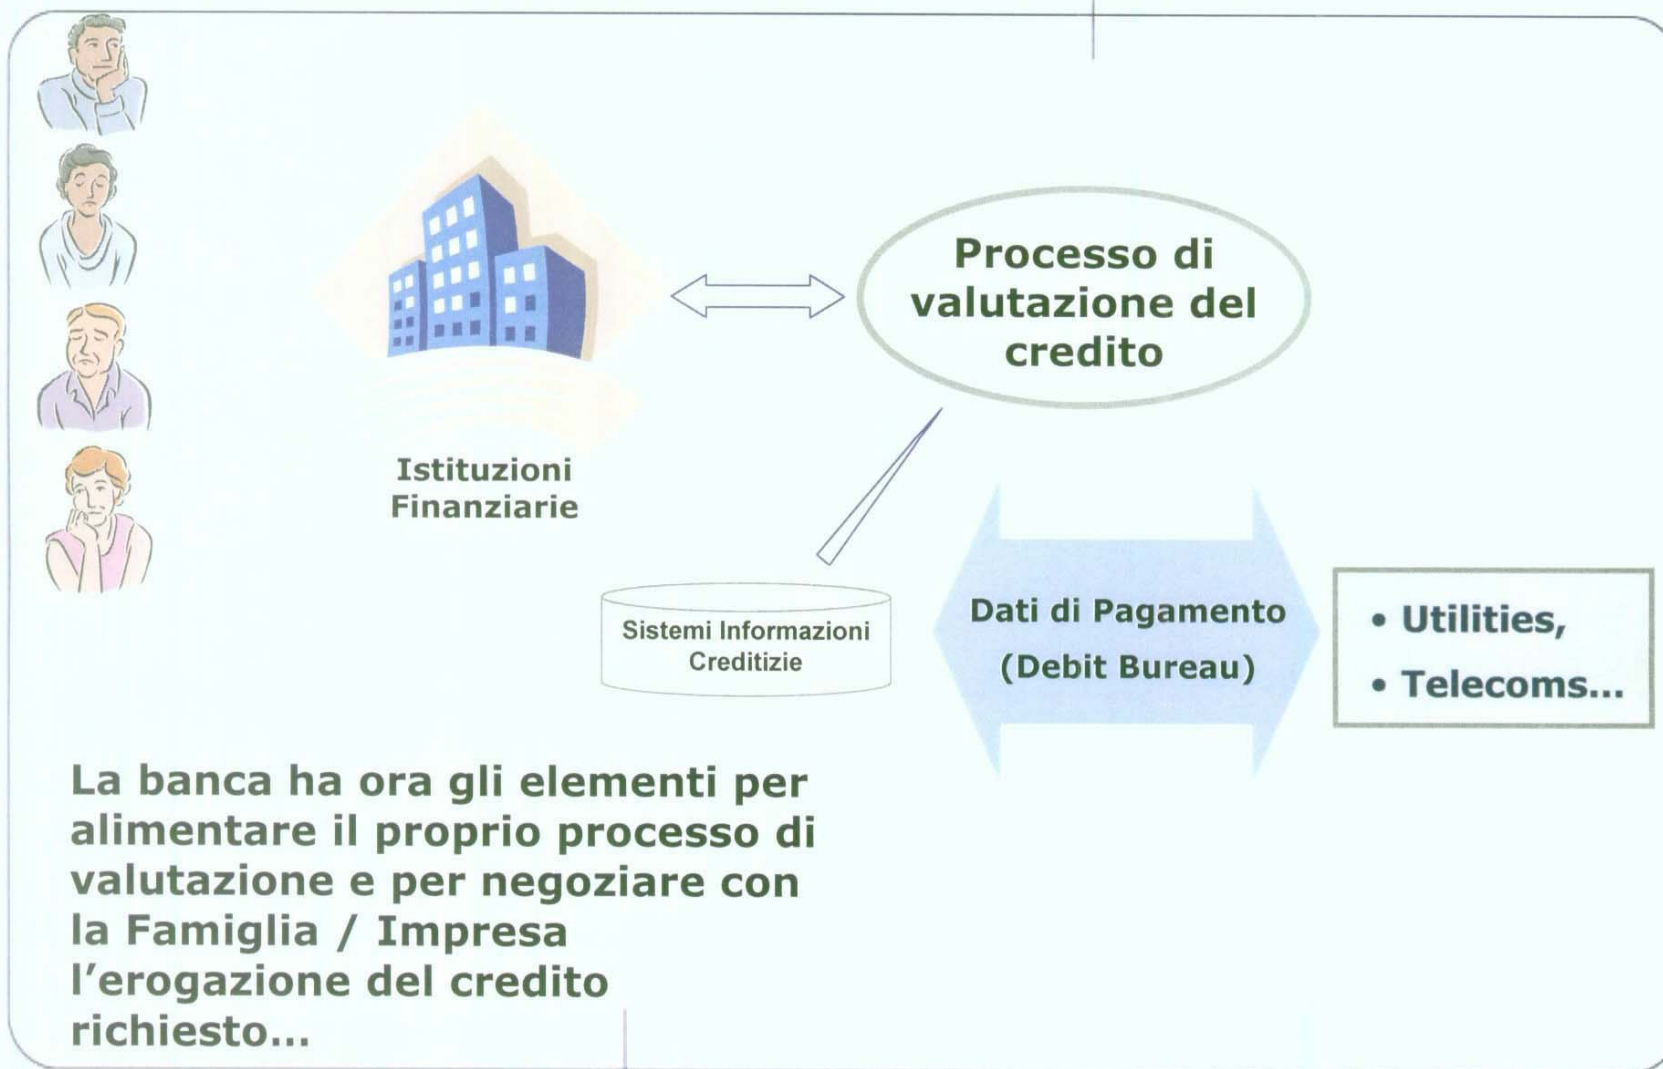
Processo di valutazione del credito

Istituzioni Finanziarie

Sistemi Informazioni Creditizie

Dati di Pagamento (Debit Bureau)

• Utilities,
• Telecoms...

La banca ha ora gli elementi per alimentare il proprio processo di valutazione e per negoziare con la Famiglia / Impresa l'erogazione del credito richiesto...